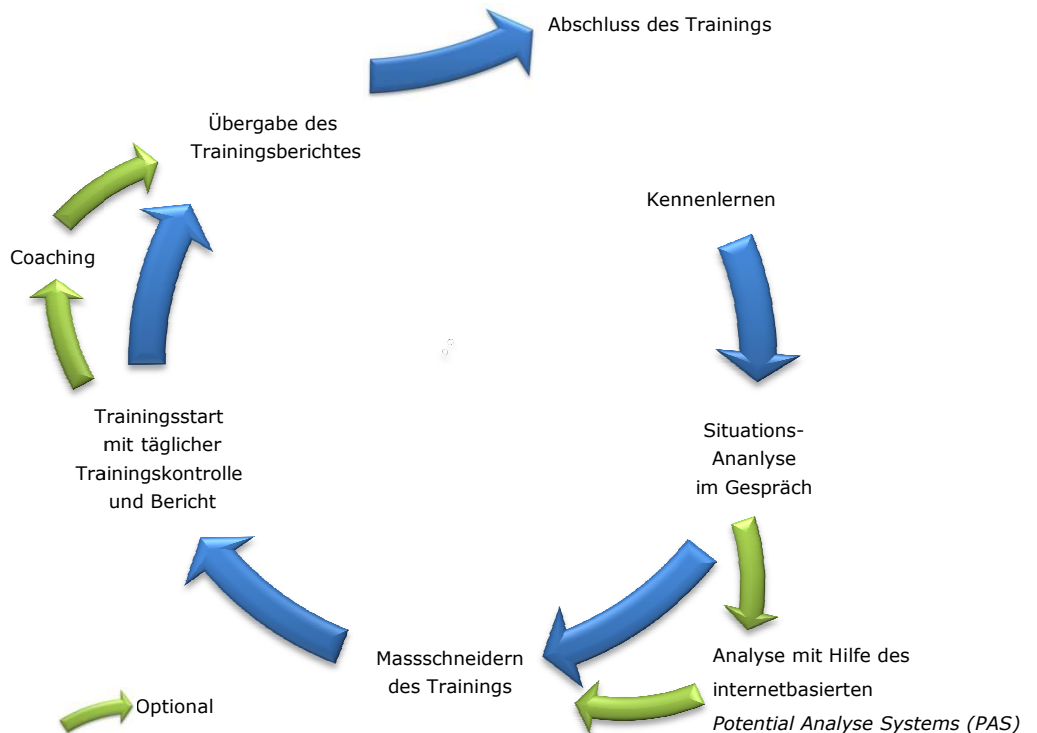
Abschluss des Trainings

Übergabe des Trainingsberichtes

Kennenlernen

Coaching

Trainingsstart mit täglicher Trainingskontrolle und Bericht

Situations-Analyse im Gespräch

Massschneidern des Trainings

Analyse mit Hilfe des internetbasierten *Potential Analyse Systems (PAS)*

Optional